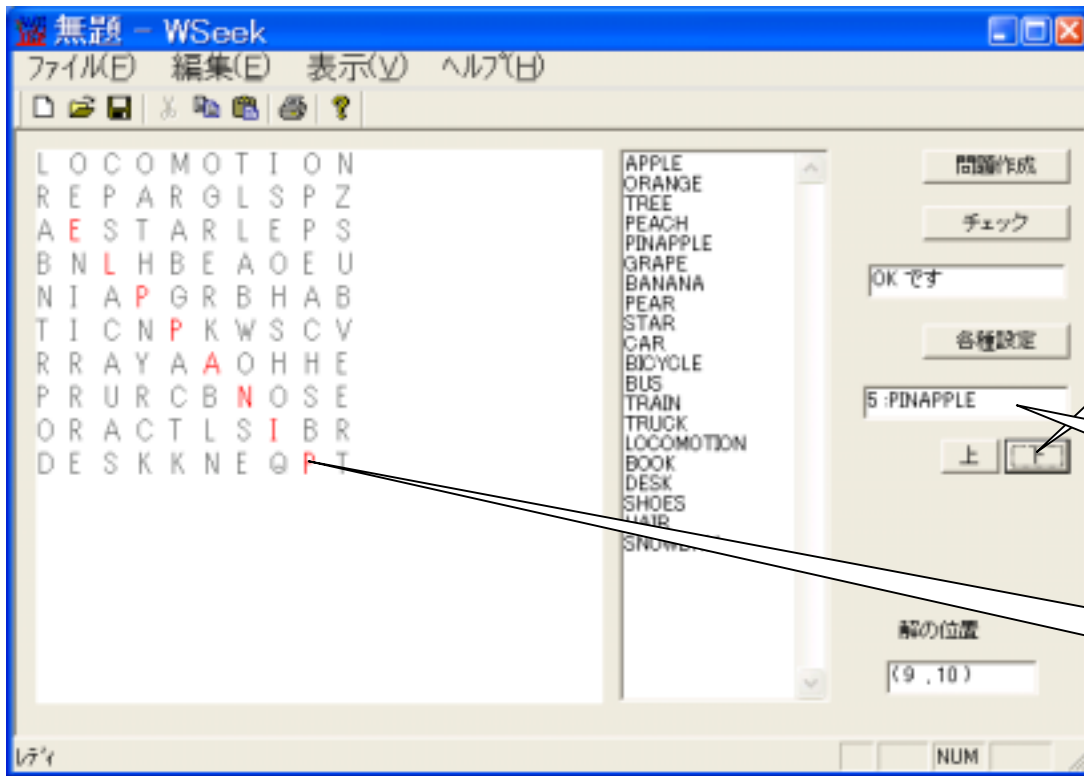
無題 - WSeek

ファイル(F) 編集(E) 表示(V) ヘルプ(H)

L O C O M O T I O N
R E P A R G L S P Z
A E S T A R L E P S
B N L H B E A O E U
N I A P G R B H A B
T I C N P K W S C V
R R A Y A A O H H E
P R U R C B N O S E
O R A C T L S I B R
D E S K K N E Q P T

APPLE
ORANGE
TREE
PEACH
PINAPPLE
GRAPE
BANANA
PEAR
STAR
CAR
BICYCLE
BUS
TRAIN
TRUCK
LOCOMOTION
BOOK
DESK
SHOES
HAIR
SNOW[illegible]

問題作成
チェック
OK です
各種設定
5 :PINAPPLE
上
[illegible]
解の位置
(9 ,10)

レディ
NUM